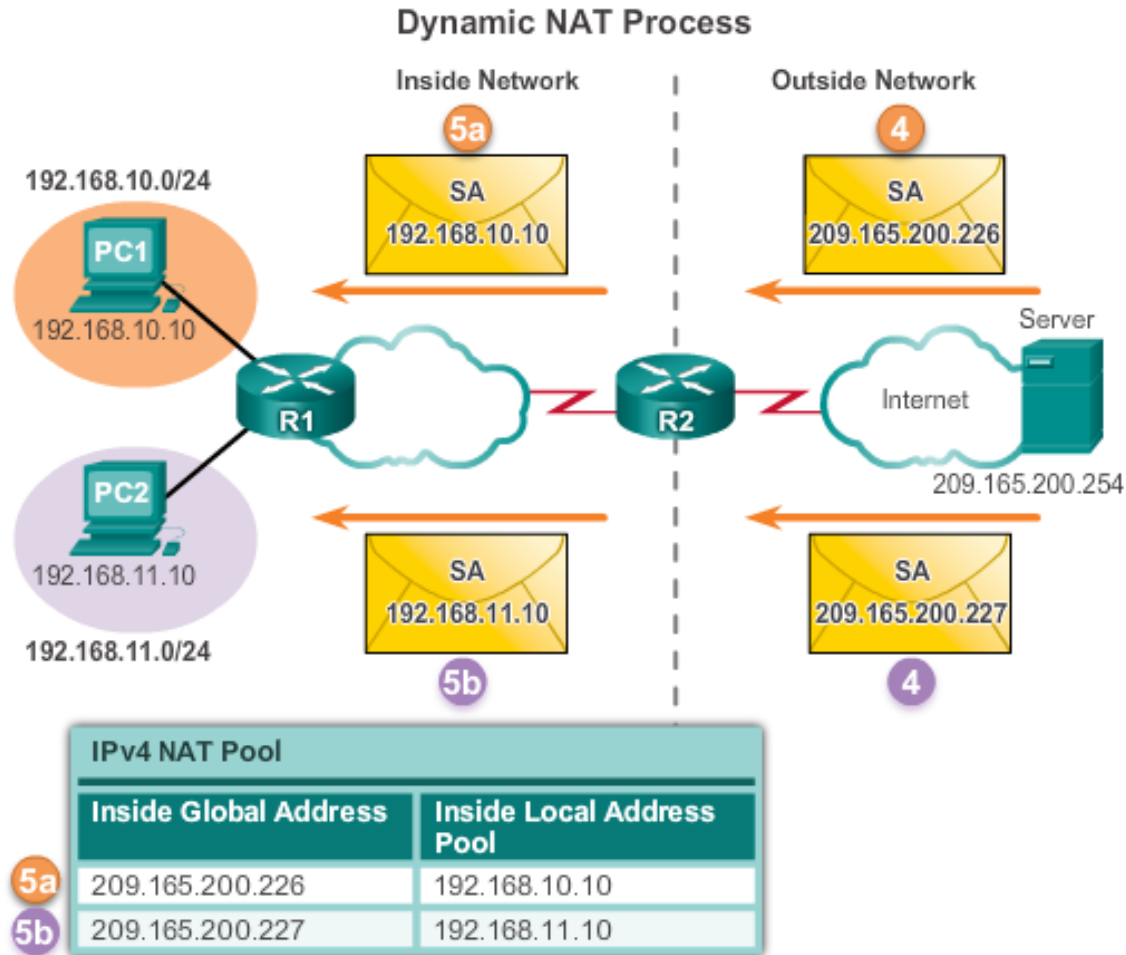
Dynamic NAT Process

Inside Network

Outside Network

5a

SA
192.168.10.10

4

SA
209.165.200.226

192.168.10.0/24

PC1
192.168.10.10

R1

R2

Server

Internet

209.165.200.254

PC2
192.168.11.10

SA
192.168.11.10

SA
209.165.200.227

192.168.11.0/24

5b

4

IPv4 NAT Pool

| | Inside Global Address | Inside Local Address Pool |
|---|---|---|
| 5a | 209.165.200.226 | 192.168.10.10 |
| 5b | 209.165.200.227 | 192.168.11.10 |